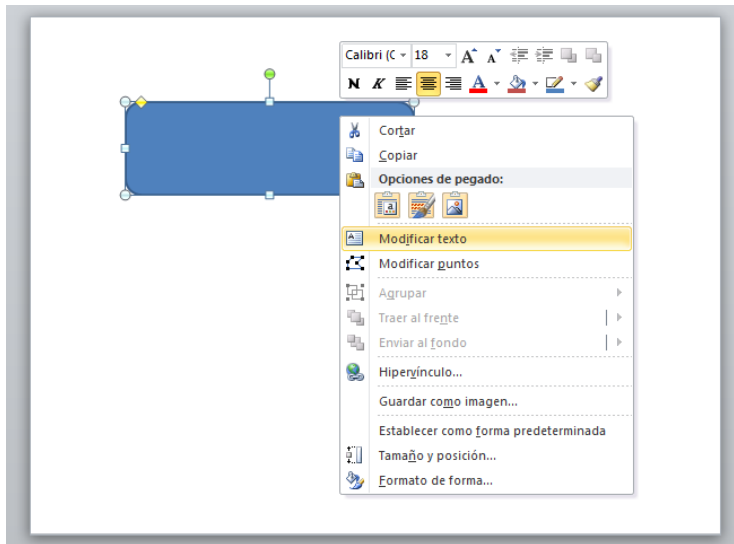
Calibri (C 18
N K A
Cortar
Copiar
Opciones de pegado:
Modificar texto
Modificar puntos
Agrupar
Traer al frente
Enviar al fondo
Hipervínculo...
Guardar como imagen...
Establecer como forma predeterminada
Tamaño y posición...
Formato de forma...